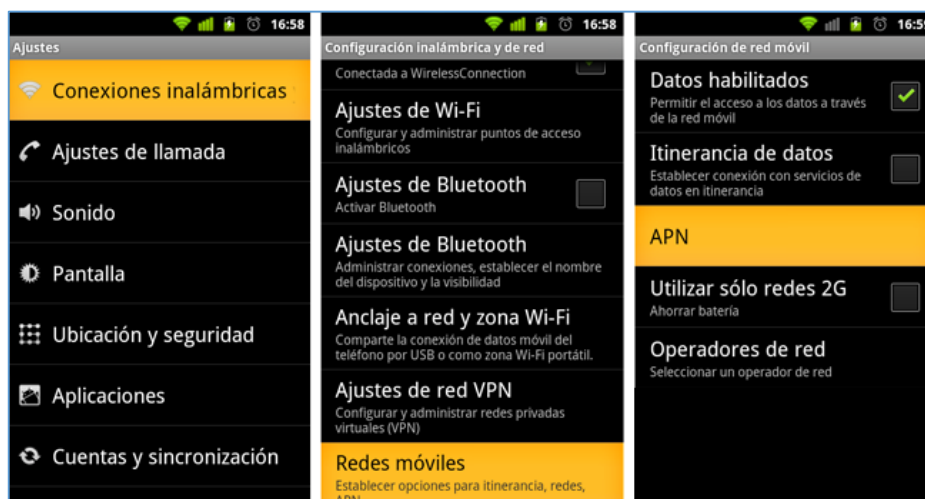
16:58

Ajustes

Conexiones inalámbricas

Ajustes de llamada

Sonido

Pantalla

Ubicación y seguridad

Aplicaciones

Cuentas y sincronización

16:58

Configuración inalámbrica y de red

Conectada a WirelessConnection

Ajustes de Wi-Fi
Configurar y administrar puntos de acceso inalámbricos

Ajustes de Bluetooth
Activar Bluetooth

Ajustes de Bluetooth
Administrar conexiones, establecer el nombre del dispositivo y la visibilidad

Anclaje a red y zona Wi-Fi
Comparte la conexión de datos móvil del teléfono por USB o como zona Wi-Fi portátil.

Ajustes de red VPN
Configurar y administrar redes privadas virtuales (VPN)

Redes móviles
Establecer opciones para itinerancia, redes, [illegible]

16:5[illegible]

Configuración de red móvil

Datos habilitados
Permitir el acceso a los datos a través de la red móvil

Itinerancia de datos
Establecer conexión con servicios de datos en itinerancia

APN

Utilizar sólo redes 2G
Ahorrar batería

Operadores de red
Seleccionar un operador de red